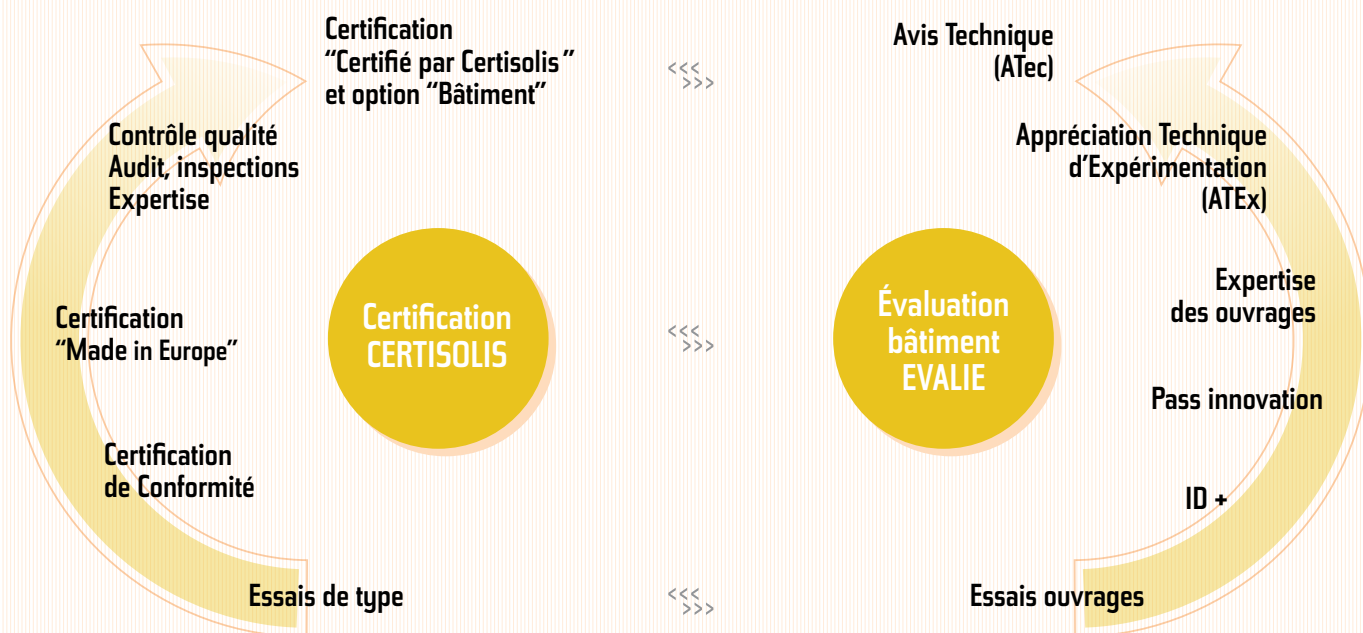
Certification
"Certifié par Certisolis"
et option "Bâtiment"

Contrôle qualité
Audit, inspections
Expertise

Certification
"Made in Europe"

Certification
de Conformité

Essais de type

Certification
CERTISOLIS

<<<
>>>

<<<
>>>

<<<
>>>

Évaluation
bâtiment
EVALIE

Avis Technique
(ATec)

Appréciation Technique
d'Expérimentation
(ATEx)

Expertise
des ouvrages

Pass innovation

ID +

Essais ouvrages